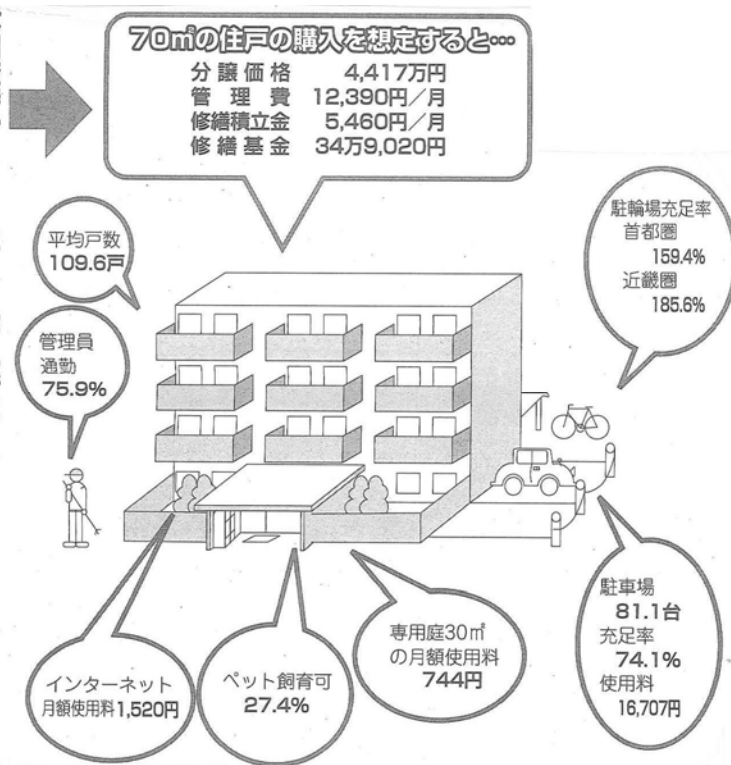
70㎡の住戸の購入を想定すると…

分譲価格 4,417万円
管理費 12,390円／月
修繕積立金 5,460円／月
修繕基金 34万9,020円

平均戸数
109.6戸

管理員
通勤
75.9%

駐輪場充足率
首都圏
159.4%
近畿圏
185.6%

駐車場
81.1台
充足率
74.1%
使用料
16,707円

専用庭30㎡
の月額使用料
744円

ペット飼育可
27.4%

インターネット
月額使用料1,520円